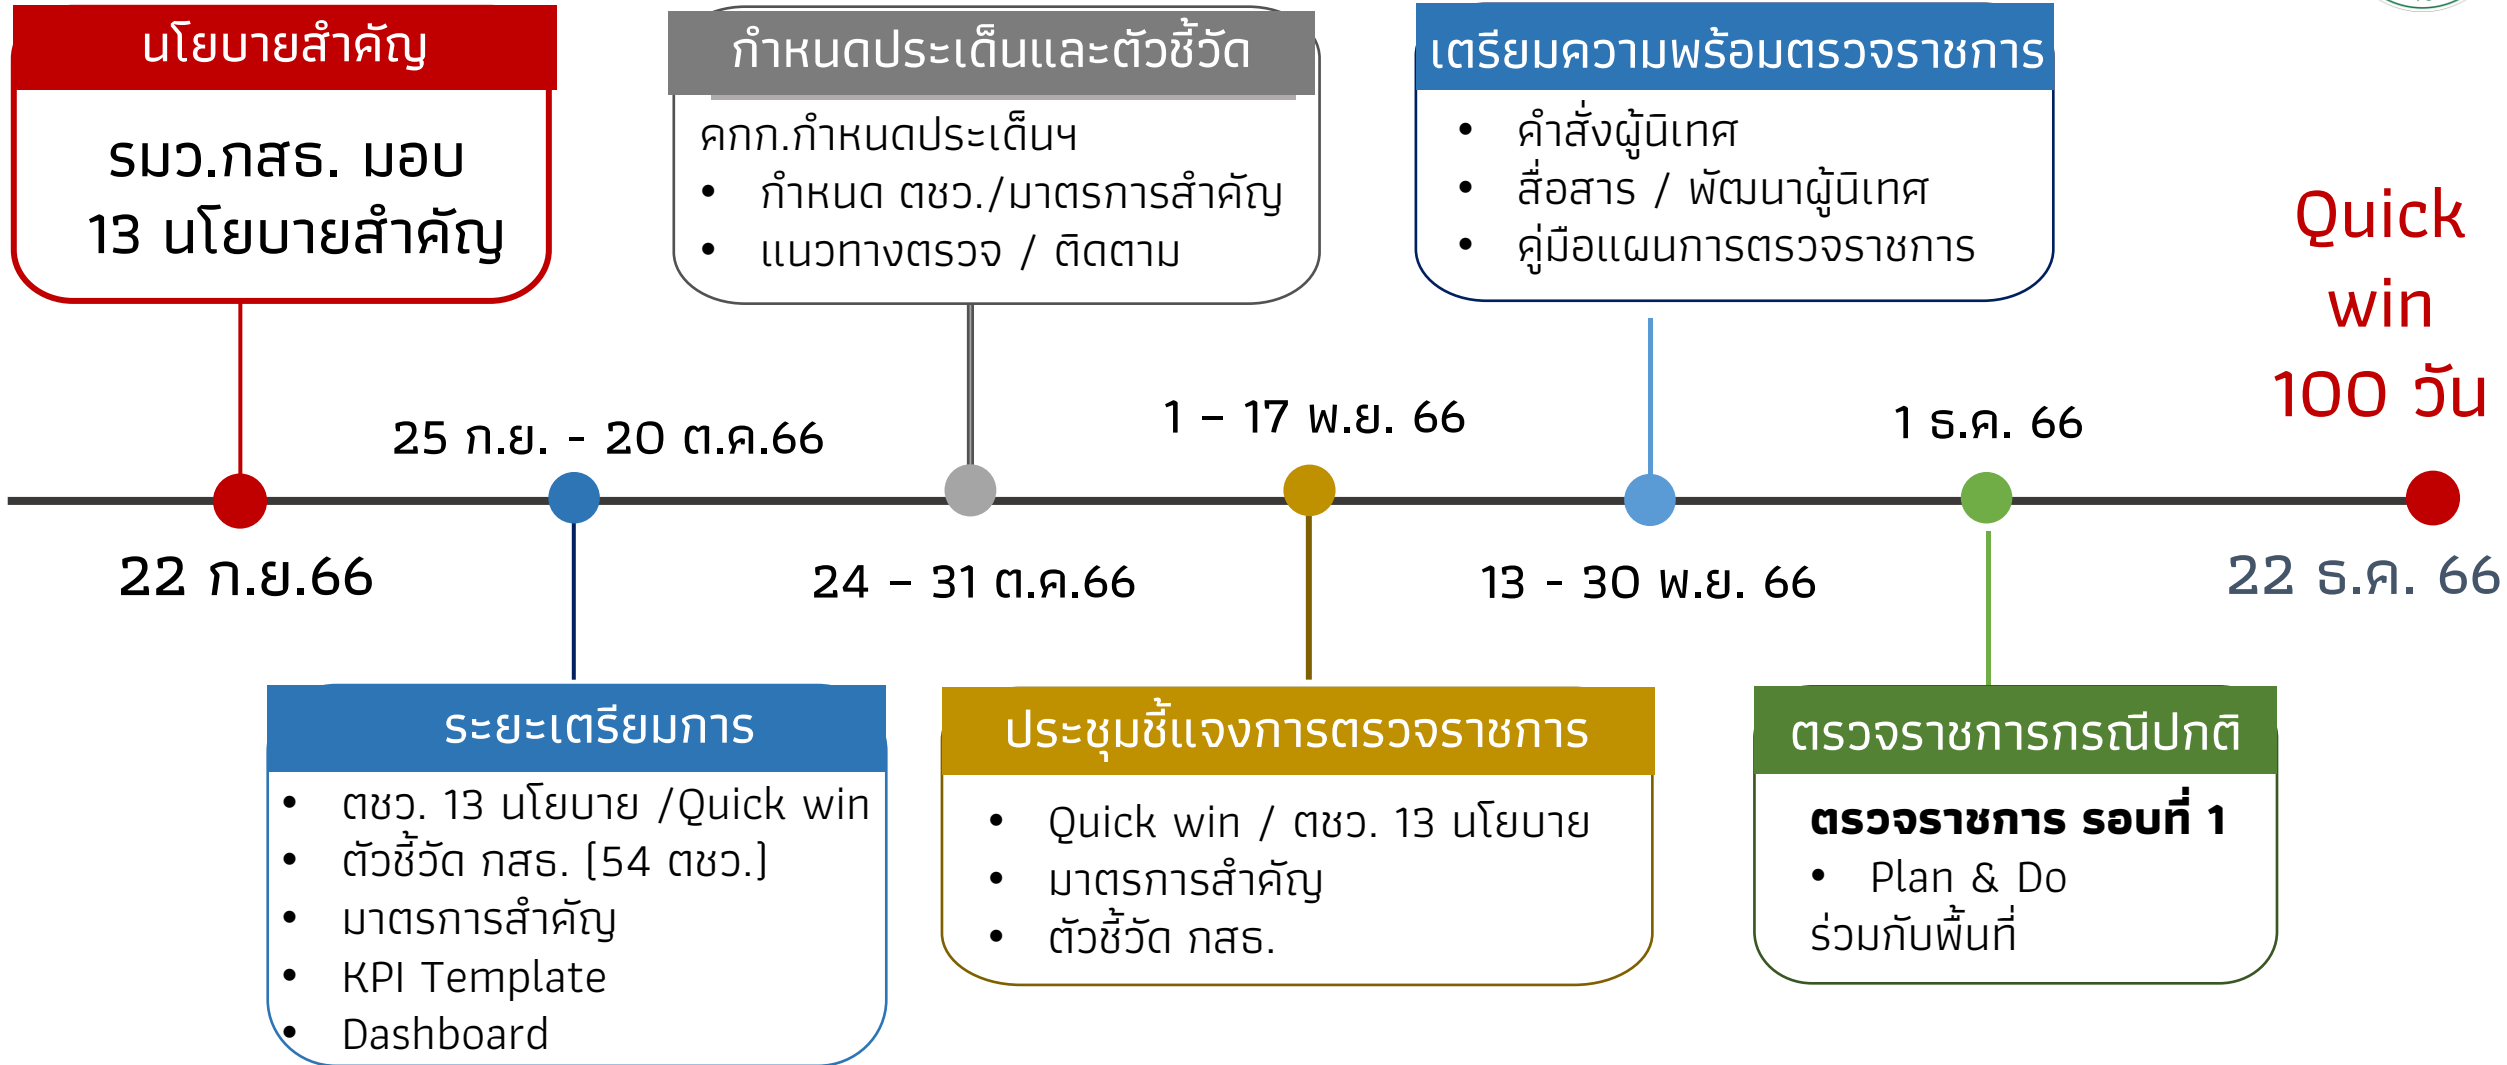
นโยบายสำคัญ

รมว.กสธ. มอบ 13 นโยบายสำคัญ

กำหนดประเด็นและตัวชี้วัด

คกก.กำหนดประเด็นฯ
• กำหนด ตชว./มาตรการสำคัญ
• แนวทางตรวจ / ติดตาม

เตรียมความพร้อมตรวจราชการ
• คำสั่งผู้นิเทศ
• สื่อสาร / พัฒนาผู้นิเทศ
• คู่มือแผนการตรวจราชการ

Quick win 100 วัน

25 ก.ย. - 20 ต.ค.66

1 – 17 พ.ย. 66

1 ธ.ค. 66

22 ก.ย.66

24 – 31 ต.ค.66

13 - 30 พ.ย. 66

22 ธ.ค. 66

ระยะเตรียมการ
• ตชว. 13 นโยบาย /Quick win
• ตัวชี้วัด กสธ. (54 ตชว.)
• มาตรการสำคัญ
• KPI Template
• Dashboard

ประชุมชี้แจงการตรวจราชการ
• Quick win / ตชว. 13 นโยบาย
• มาตรการสำคัญ
• ตัวชี้วัด กสธ.

ตรวจราชการกรณีปกติ

ตรวจราชการ รอบที่ 1
• Plan & Do ร่วมกับพื้นที่